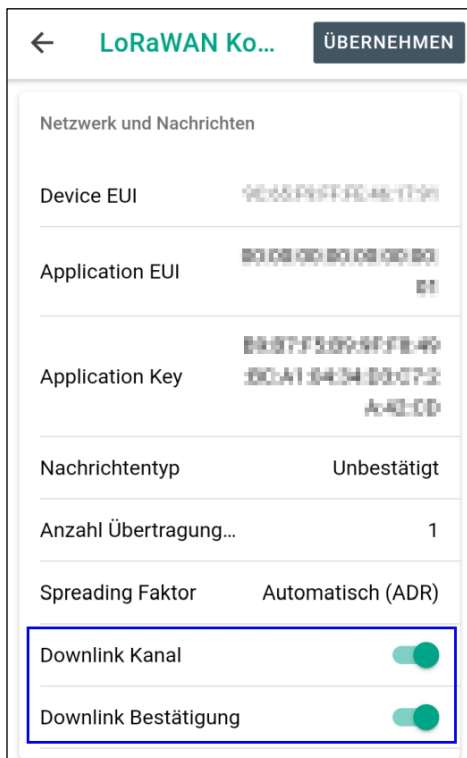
← LoRaWAN Ko... ÜBERNEHMEN

Netzwerk und Nachrichten

Device EUI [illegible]

Application EUI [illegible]

Application Key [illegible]

Nachrichtentyp Unbestätigt

Anzahl Übertragung... 1

Spreading Faktor Automatisch (ADR)

Downlink Kanal

Downlink Bestätigung